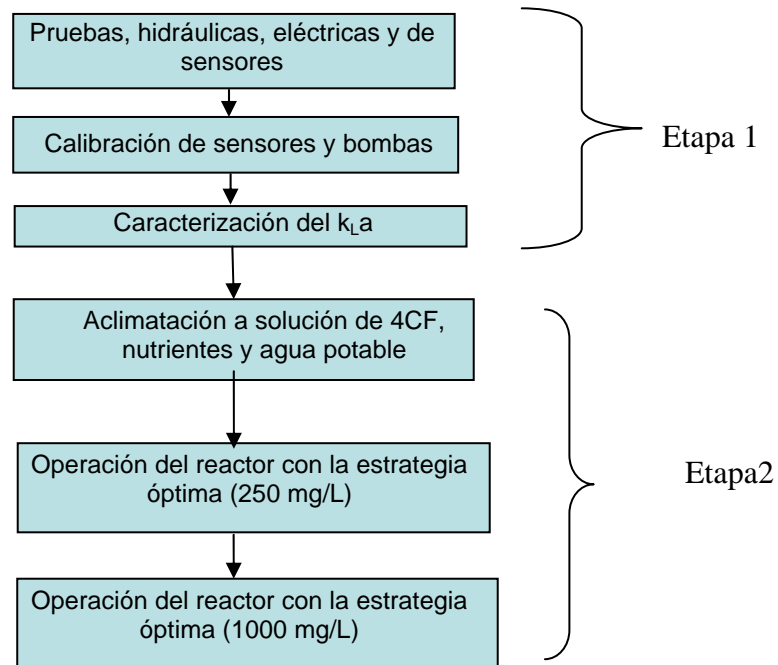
Pruebas, hidráulicas, eléctricas y de sensores

Calibración de sensores y bombas

Caracterización del $k_La$

Etapa 1

Aclimatación a solución de 4CF, nutrientes y agua potable

Operación del reactor con la estrategia óptima (250 mg/L)

Operación del reactor con la estrategia óptima (1000 mg/L)

Etapa2